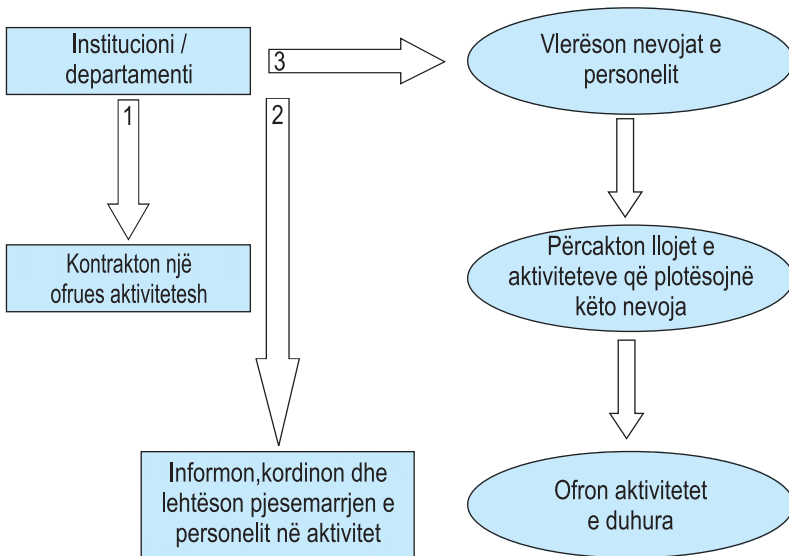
Institucioni / departamenti

1

2

3

Vlerëson nevojat e personelit

Kontrakton një ofrues aktivitetesh

Përcakton llojet e aktiviteteve që plotësojnë këto nevoja

Informon,kordinon dhe lehtëson pjesemarrjen e personelit në aktivitet

Ofron aktivitetet e duhura